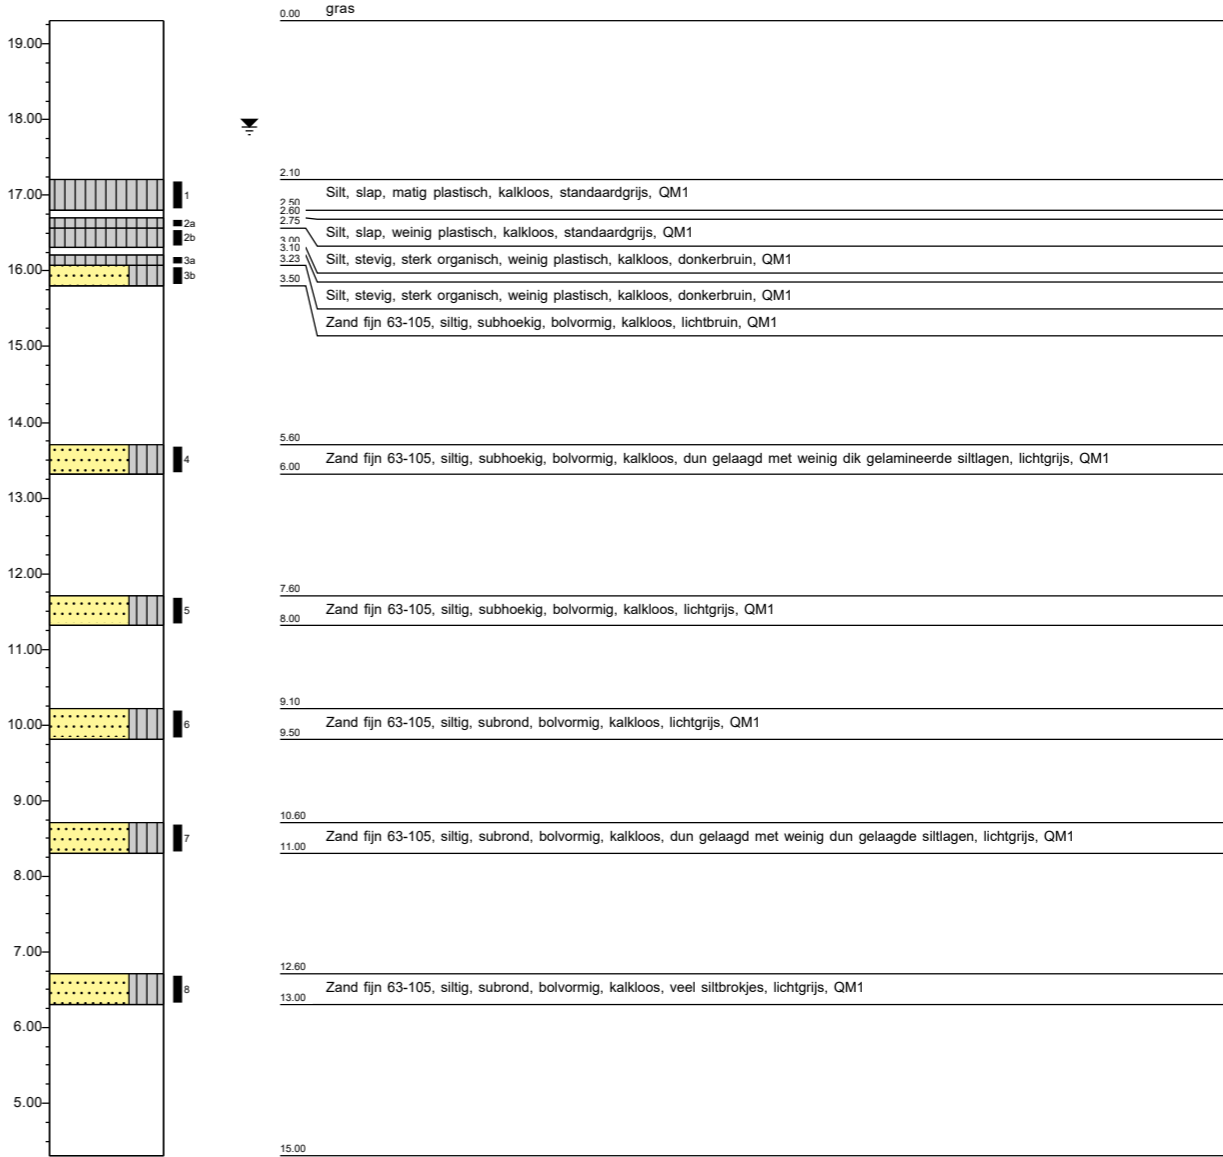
19.00
18.00
17.00
16.00
15.00
14.00
13.00
12.00
11.00
10.00
9.00
8.00
7.00
6.00
5.00

1
2a
2b
3a
3b
4
5
6
7
8

0.00 gras

2.10
Silt, slap, matig plastisch, kalkloos, standaardgrijs, QM1
2.50
2.60
2.75
Silt, slap, weinig plastisch, kalkloos, standaardgrijs, QM1
3.00
3.10
3.23
Silt, stevig, sterk organisch, weinig plastisch, kalkloos, donkerbruin, QM1
3.50
Silt, stevig, sterk organisch, weinig plastisch, kalkloos, donkerbruin, QM1
Zand fijn 63-105, siltig, subhoekig, bolvormig, kalkloos, lichtbruin, QM1

5.60
Zand fijn 63-105, siltig, subhoekig, bolvormig, kalkloos, dun gelaagd met weinig dik gelamineerde siltlagen, lichtgrijs, QM1
6.00

7.60
Zand fijn 63-105, siltig, subhoekig, bolvormig, kalkloos, lichtgrijs, QM1
8.00

9.10
Zand fijn 63-105, siltig, subrond, bolvormig, kalkloos, lichtgrijs, QM1
9.50

10.60
Zand fijn 63-105, siltig, subrond, bolvormig, kalkloos, dun gelaagd met weinig dun gelaagde siltlagen, lichtgrijs, QM1
11.00

12.60
Zand fijn 63-105, siltig, subrond, bolvormig, kalkloos, veel siltbrokjes, lichtgrijs, QM1
13.00

15.00